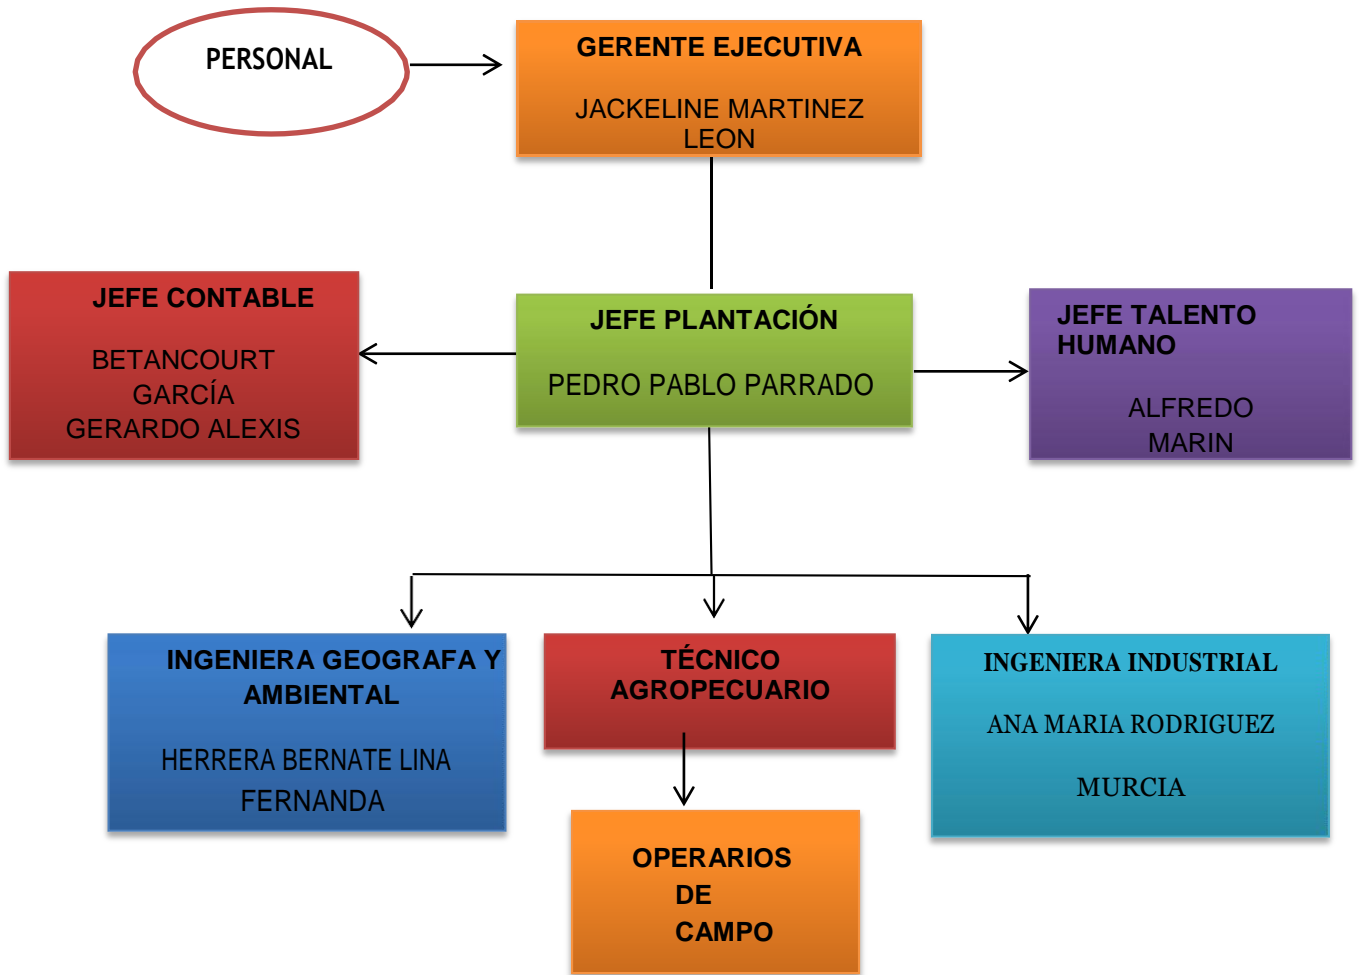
PERSONAL

GERENTE EJECUTIVA

JACKELINE MARTINEZ LEON

JEFE CONTABLE

BETANCOURT GARCÍA GERARDO ALEXIS

JEFE PLANTACIÓN

PEDRO PABLO PARRADO

JEFE TALENTO HUMANO

ALFREDO MARIN

INGENIERA GEOGRAFA Y AMBIENTAL

HERRERA BERNATE LINA FERNANDA

TÉCNICO AGROPECUARIO

INGENIERA INDUSTRIAL

ANA MARIA RODRIGUEZ

MURCIA

OPERARIOS DE CAMPO